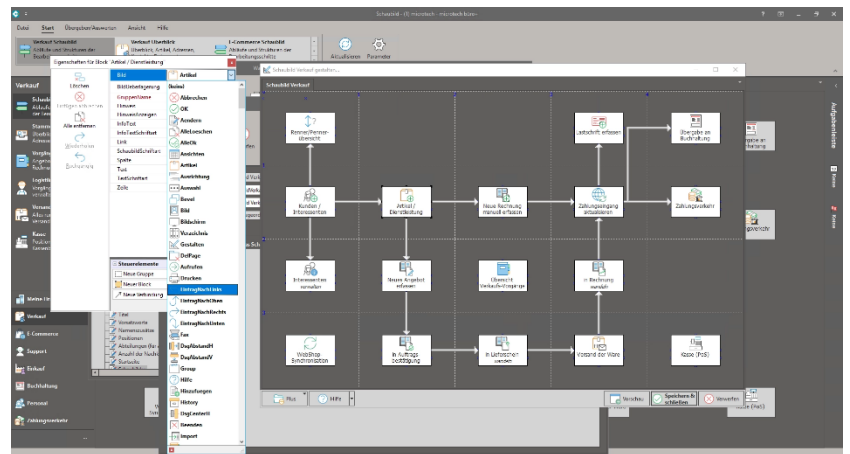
Schaubild - FE microtech - microtech büro+

Datei Start Übergabe/Auswerten Ansicht Hilfe

Verkauf Schaubild
Verkauf Überblick
E-Commerce Schaubild
Aktualisieren Parameter

Eigenschaften für Block 'Artikel / Dienstleistung'

Löschen
Einfügen
Alle entfernen
Wiederholen
Rückgängig

Bild
Bildüberlagerung
Gruppenname
Hinweis
Hinweisbezeichnung
InfoText
InfoTextSchriftart
Link
Schaubildschriftart
Spalte
Text
Textschriftart
Zeile

Artikel

Abbrechen
OK
Ändern
AlleLoeschen
AlleOk
Ansichten
Artikel
Ausrichtung
Auswahl
Beruf
Bild
Bildschirm
Verzeichnis
Gestalten
DelPage
Aufrufen
Drucken
EintragRechtsUnten
EintragRechtsOben
EintragRechtsRechts
EintragRechtsUnten
Fax
DayAbstandH
DayAbstandV
Group
Hilfe
Hinzufügen
History
ImgLeiste
Beenden
Import

Steuerelemente
Neue Gruppe
Neuer Block
Neue Verbindung

Schaubild Verkauf gestalten...

Schaubild Verkauf

Kunden/Partner-übersicht
Lastschrift erfassen
Übergabe an Buchhaltung
Kunden / Interessenten
Artikel / Dienstleistung
Neue Rechnung manuell erfassen
Zahlungseingang aktualisieren
Zahlungsverkehr
Interessenten verwalten
Neues Angebot erfassen
Übersicht Verkaufs-Vorgänge
in Rechnung wandeln
WebShop Synchronisation
in Auftrags-bestätigung
in Lieferschein wandeln
Versand der Ware
Kasse (PoS)

Plus
Hilfe
Vorschau
Speichern & schließen
Verwerfen

Verkauf
Meine Übersicht
Verkauf
E-Commerce
Support
Einkauf
Buchhaltung
Personal
Zahlungsverkehr

Aufgabenleiste